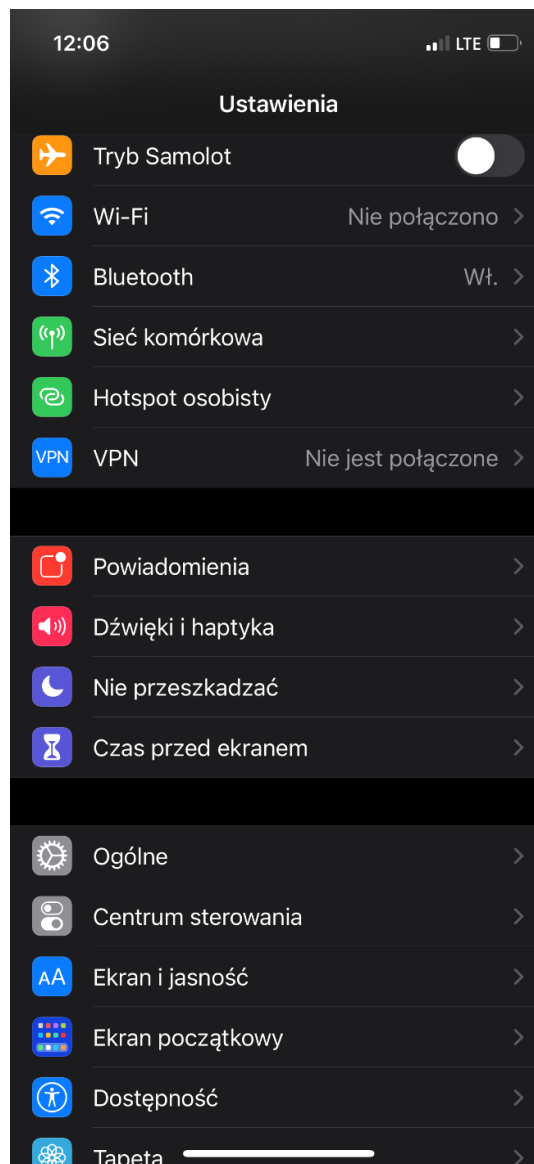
12:06
LTE

Ustawienia

Tryb Samolot

Wi-Fi Nie połączono

Bluetooth Wł.

Sieć komórkowa

Hotspot osobisty

VPN VPN Nie jest połączone

Powiadomienia

Dźwięki i haptyka

Nie przeszkadzać

Czas przed ekranem

Ogólne

Centrum sterowania

AA Ekran i jasność

Ekran początkowy

Dostępność

Tapeta